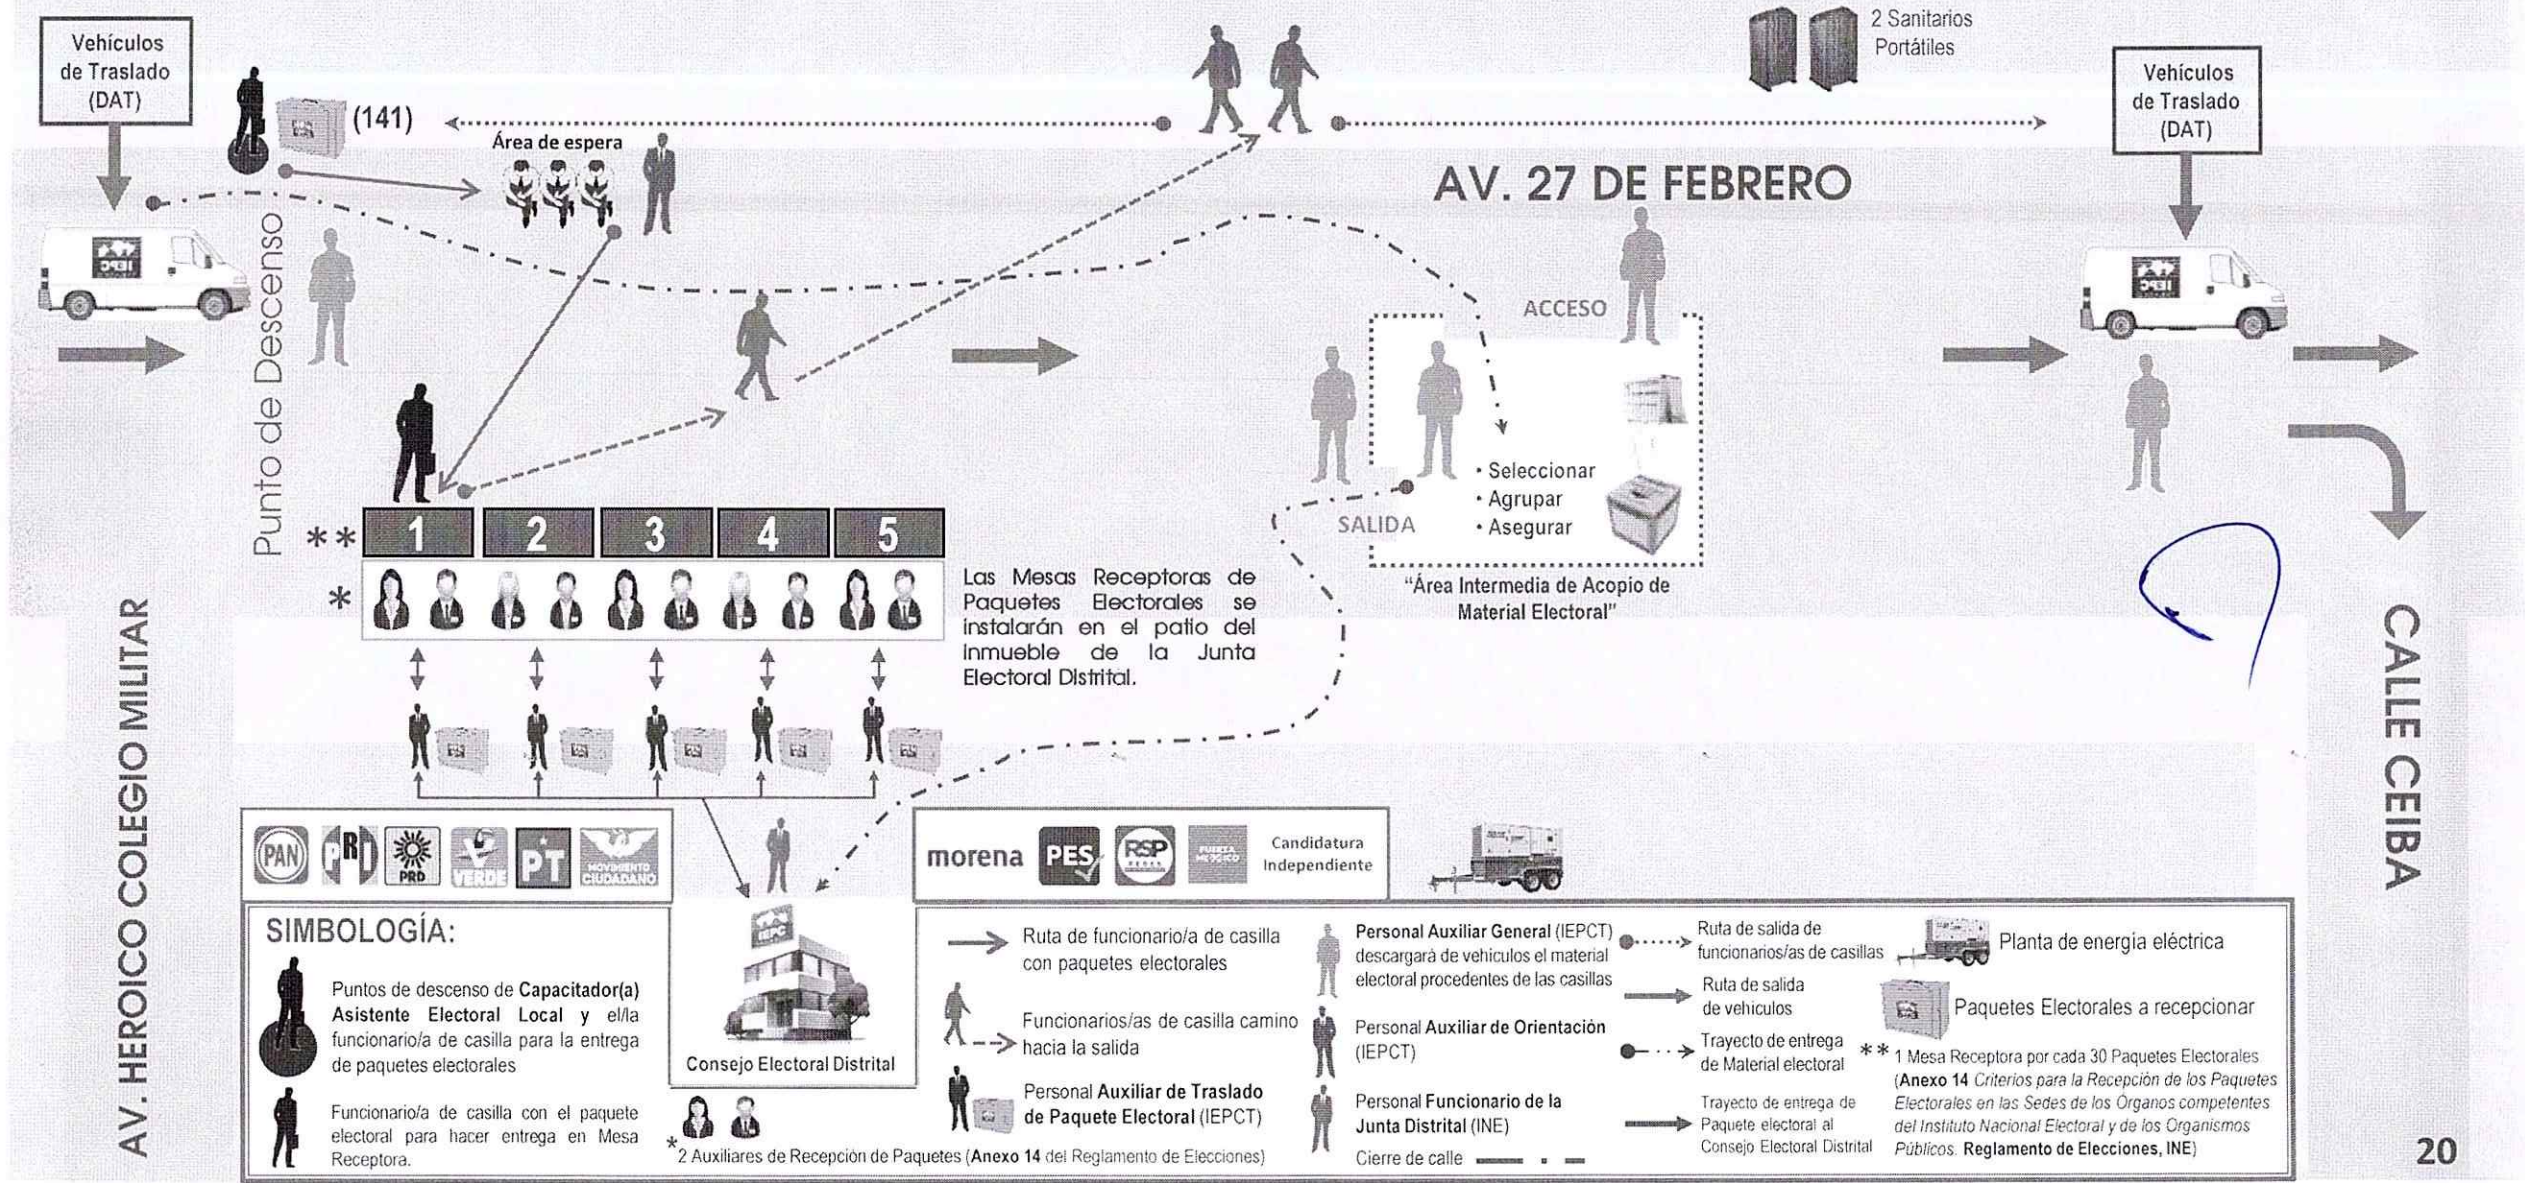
Vehículos de Traslado (DAT)

(141)

Área de espera

2 Sanitarios Portátiles

Vehículos de Traslado (DAT)

AV. 27 DE FEBRERO

Punto de Descenso

ACCESO

• Seleccionar
• Agrupar
• Asegurar

SALIDA

"Área Intermedia de Acopio de Material Electoral"

** 1 2 3 4 5

*

Las Mesas Receptoras de Paquetes Electorales se instalarán en el patio del inmueble de la Junta Electoral Distrital.

AV. HEROICO COLEGIO MILITAR

CALLE CEIBA

PAN PRI PRD VERDE PT MOVIMIENTO CIUDADANO

morena PES RSP FUERZA MÉXICO Candidatura Independiente

SIMBOLOGÍA:

Puntos de descenso de Capacitador(a) Asistente Electoral Local y el/la funcionario/a de casilla para la entrega de paquetes electorales

Funcionario/a de casilla con el paquete electoral para hacer entrega en Mesa Receptora.

Consejo Electoral Distrital

* 2 Auxiliares de Recepción de Paquetes (Anexo 14 del Reglamento de Elecciones)

Ruta de funcionario/a de casilla con paquetes electorales

Funcionarios/as de casilla camino hacia la salida

Personal Auxiliar de Traslado de Paquete Electoral (IEPCT)

Personal Auxiliar General (IEPCT) descargará de vehículos el material electoral procedentes de las casillas

Personal Auxiliar de Orientación (IEPCT)

Personal Funcionario de la Junta Distrital (INE)

Cierre de calle

Ruta de salida de funcionarios/as de casillas

Ruta de salida de vehículos

Trayecto de entrega de Material electoral

Trayecto de entrega de Paquete electoral al Consejo Electoral Distrital

Planta de energía eléctrica

Paquetes Electorales a recepcionar

** 1 Mesa Receptora por cada 30 Paquetes Electorales (Anexo 14 Criterios para la Recepción de los Paquetes Electorales en las Sedes de los Órganos competentes del Instituto Nacional Electoral y de los Organismos Públicos. Reglamento de Elecciones, INE)

20